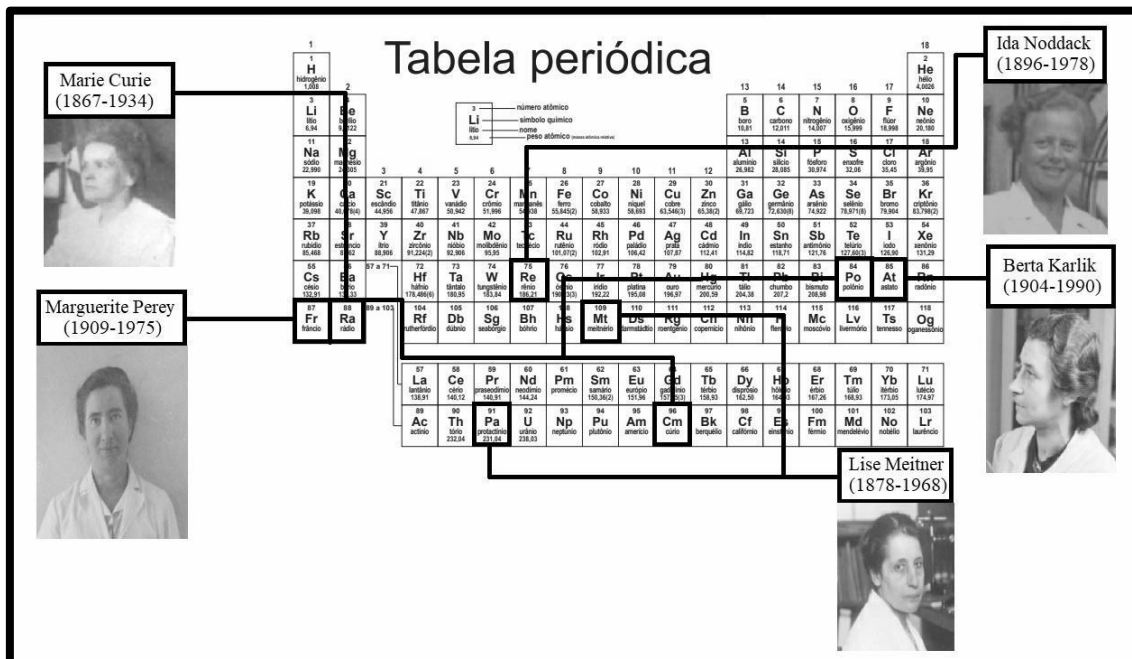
Tabela periódica

Marie Curie
(1867-1934)

Ida Noddack
(1896-1978)

Berta Karlik
(1904-1990)

Marguerite Perey
(1909-1975)

Lise Meitner
(1878-1968)

3 número atômico
Li símbolo químico
lítio nome
6,94 peso atômico

1
H
hidrogênio
1,008

2
He
hélio
4,0026

3 Li lítio 6,94
4 Be berílio 9,0122
5 B boro 10,81
6 C carbono 12,011
7 N nitrogênio 14,007
8 O oxigênio 15,999
9 F flúor 18,998
10 Ne neônio 20,180
11 Na sódio 22,990
12 Mg magnésio 24,305
13 Al alumínio 26,982
14 Si silício 28,085
15 P fósforo 30,974
16 S enxofre 32,06
17 Cl cloro 35,45
18 Ar argônio 39,95
19 K potássio 39,098
20 Ca cálcio 40,078(4)
21 Sc escândio 44,956
22 Ti titânio 47,867
23 V vanádio 50,942
24 Cr crômio 51,996
25 Mn manganês 54,938
26 Fe ferro 55,845(2)
27 Co cobalto 58,933
28 Ni níquel 58,693
29 Cu cobre 63,546(3)
30 Zn zinco 65,38(2)
31 Ga gálio 69,723
32 Ge germânio 72,630(8)
33 As arsênio 74,922
34 Se selênio 78,971(8)
35 Br bromo 79,904
36 Kr criptônio 83,798(2)
37 Rb rubídio 85,468
38 Sr estrôncio 87,62
39 Y ítrio 88,906
40 Zr zircônio 91,224(2)
41 Nb nióbio 92,906
42 Mo molibdênio 95,95
43 Tc tecnécio
44 Ru rutênio 101,07(2)
45 Rh ródio 102,91
46 Pd paládio 106,42
47 Ag prata 107,87
48 Cd cádmio 112,41
49 In índio 114,82
50 Sn estanho 118,71
51 Sb antimônio 121,76
52 Te telúrio 127,60(3)
53 I iodo 126,90
54 Xe xenônio 131,29
55 Cs césio 132,91
56 Ba bário 137,33
57 a 71
72 Hf háfnio 178,49(2)
73 Ta tântalo 180,95
74 W tungstênio 183,84
75 Re rênio 186,21
76 Os ósmio 190,23(3)
77 Ir irídio 192,22
78 Pt platina 195,08
79 Au ouro 196,97
80 Hg mercúrio 200,59
81 Tl tálio 204,38
82 Pb chumbo 207,2
83 Bi bismuto 208,98
84 Po polônio
85 At astato
86 Rn radônio
87 Fr frâncio
88 Ra rádio
89 a 103
104 Rf rutherfórdio
105 Db dúbnio
106 Sg seabórgio
107 Bh bóhrio
108 Hs hássio
109 Mt meitnério
110 Ds darmstádio
111 Rg roentgênio
112 Cn copernício
113 Nh nihônio
114 Fl fleróvio
115 Mc moscóvio
116 Lv livermório
117 Ts tennesso
118 Og oganessônio

57 La lantânio 138,91
58 Ce cério 140,12
59 Pr praseodímio 140,91
60 Nd neodímio 144,24
61 Pm promécio
62 Sm samário 150,36(2)
63 Eu európio 151,96
64 Gd gadolínio 157,25(3)
65 Tb térbio 158,93
66 Dy disprósio 162,50
67 Ho hólmio 164,93
68 Er érbio 167,26
69 Tm túlio 168,93
70 Yb itérbio 173,05
71 Lu lutécio 174,97
89 Ac actínio
90 Th tório 232,04
91 Pa protactínio 231,04
92 U urânio 238,03
93 Np neptúnio
94 Pu plutônio
95 Am amerício
96 Cm cúrio
97 Bk berquélio
98 Cf califórnio
99 Es einstênio
100 Fm férmio
101 Md mendelévio
102 No nobélio
103 Lr laurêncio

1 2 3 4 5 6 7 8 9 10 11 12 13 14 15 16 17 18